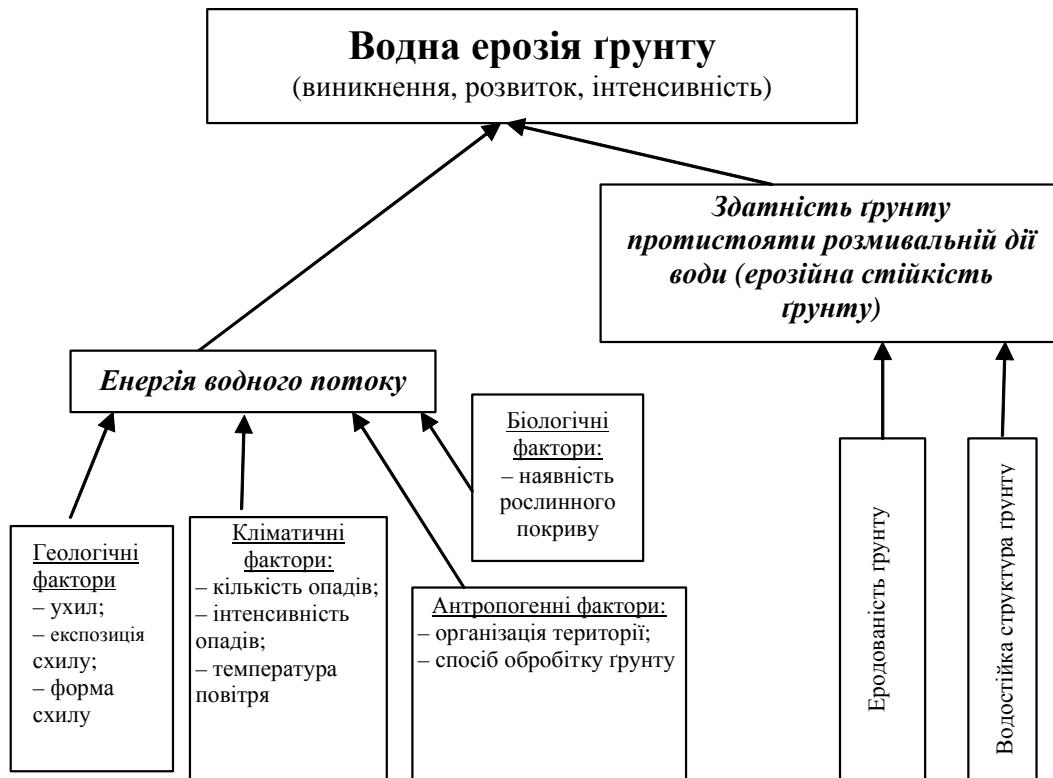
Водна ерозія ґрунту
(виникнення, розвиток, інтенсивність)

Здатність ґрунту протистояти розмивальній дії води (ерозійна стійкість ґрунту)

Енергія водного потоку

Біологічні фактори:
– наявність рослинного покриву

Геологічні фактори
– ухил;
– експозиція схилу;
– форма схилу

Кліматичні фактори:
– кількість опадів;
– інтенсивність опадів;
– температура повітря

Антропогенні фактори:
– організація території;
– спосіб обробітку ґрунту

Еродованість ґрунту

Водостійка структура ґрунту